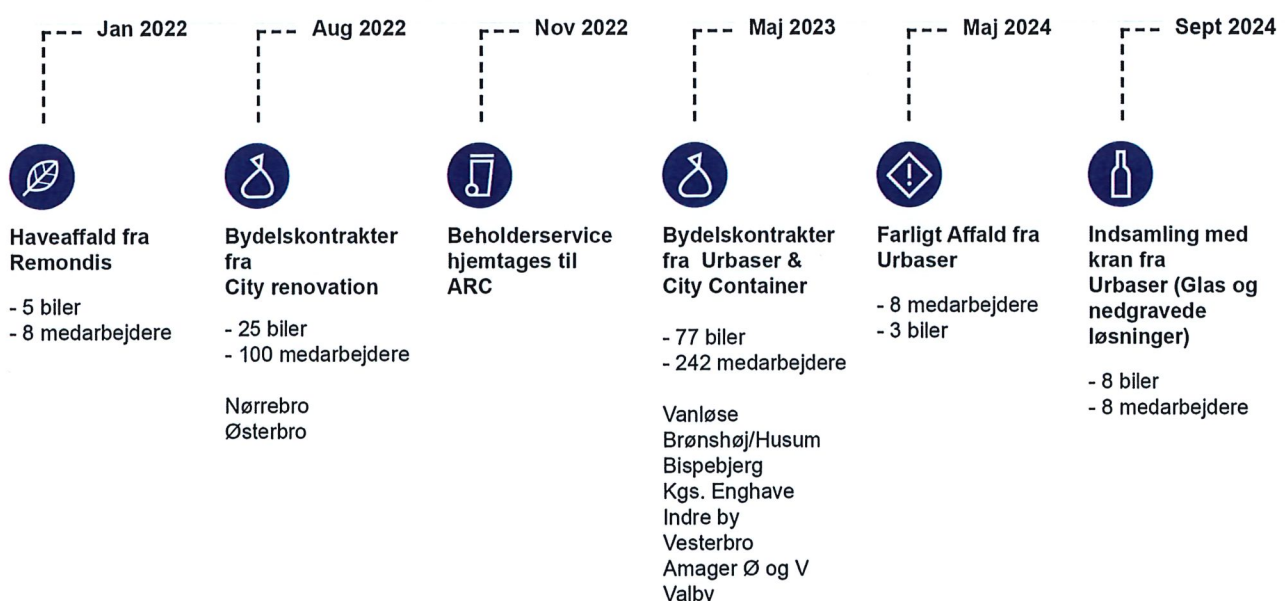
Jan 2022

Haveaffald fra Remondis

- 5 biler
- 8 medarbejdere

Aug 2022

Bydelskontrakter fra City renovation

- 25 biler
- 100 medarbejdere

Nørrebro
Østerbro

Nov 2022

Beholderservice hjemtages til ARC

Maj 2023

Bydelskontrakter fra Urbaser & City Container

- 77 biler
- 242 medarbejdere

Vanløse
Brønshøj/Husum
Bispebjerg
Kgs. Enghave
Indre by
Vesterbro
Amager Ø og V
Valby

Maj 2024

Farligt Affald fra Urbaser

- 8 medarbejdere
- 3 biler

Sept 2024

Indsamling med kran fra Urbaser (Glas og negdravede løsninger)

- 8 biler
- 8 medarbejdere